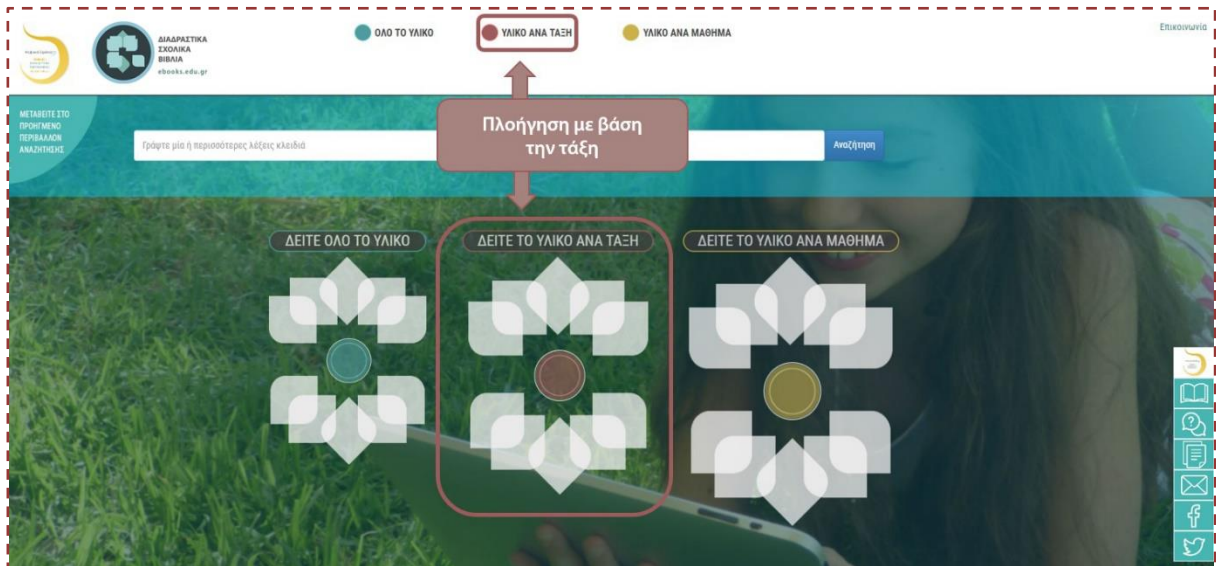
ΔΙΑΔΡΑΣΤΙΚΑ ΣΧΟΛΙΚΑ ΒΙΒΛΙΑ
ebooks.edu.gr

ΟΛΟ ΤΟ ΥΛΙΚΟ

ΥΛΙΚΟ ΑΝΑ ΤΑΞΗ

ΥΛΙΚΟ ΑΝΑ ΜΑΘΗΜΑ

Επικοινωνία

ΜΕΤΑΒΕΙΤΕ ΣΤΟ ΠΡΟΗΓΜΕΝΟ ΠΕΡΙΒΑΛΛΟΝ ΑΝΑΖΗΤΗΣΗΣ

Γράψτε μία ή περισσότερες λέξεις κλειδιά

Αναζήτηση

Πλοήγηση με βάση την τάξη

ΔΕΙΤΕ ΟΛΟ ΤΟ ΥΛΙΚΟ

ΔΕΙΤΕ ΤΟ ΥΛΙΚΟ ΑΝΑ ΤΑΞΗ

ΔΕΙΤΕ ΤΟ ΥΛΙΚΟ ΑΝΑ ΜΑΘΗΜΑ